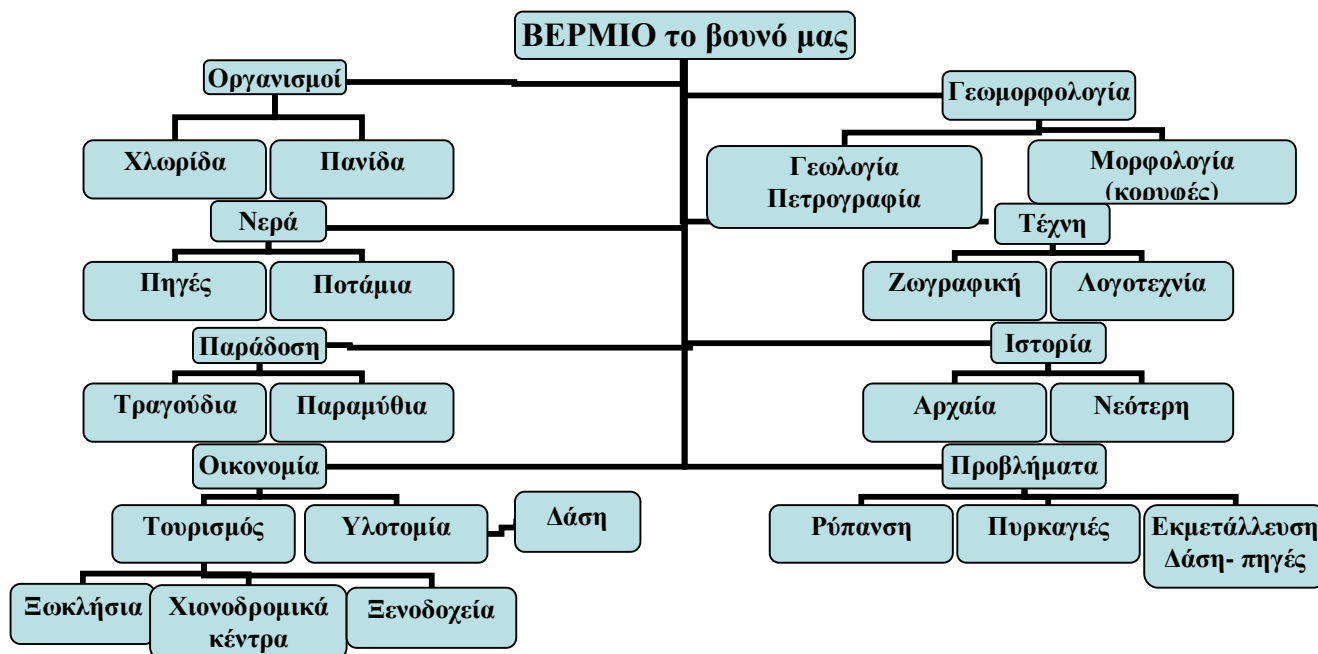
ΒΕΡΜΙΟ το βουνό μας

Οργανισμοί

Χλωρίδα

Πανίδα

Νερά

Πηγές

Ποτάμια

Παράδοση

Τραγούδια

Παραμύθια

Οικονομία

Τουρισμός

Υλοτομία

Δάση

Ξωκλήσια

Χιονοδρομικά κέντρα

Ξενοδοχεία

Γεωμορφολογία

Γεωλογία Πετρογραφία

Μορφολογία (κορυφές)

Τέχνη

Ζωγραφική

Λογοτεχνία

Ιστορία

Αρχαία

Νεότερη

Προβλήματα

Ρύπανση

Πυρκαγιές

Εκμετάλλευση Δάση- πηγές